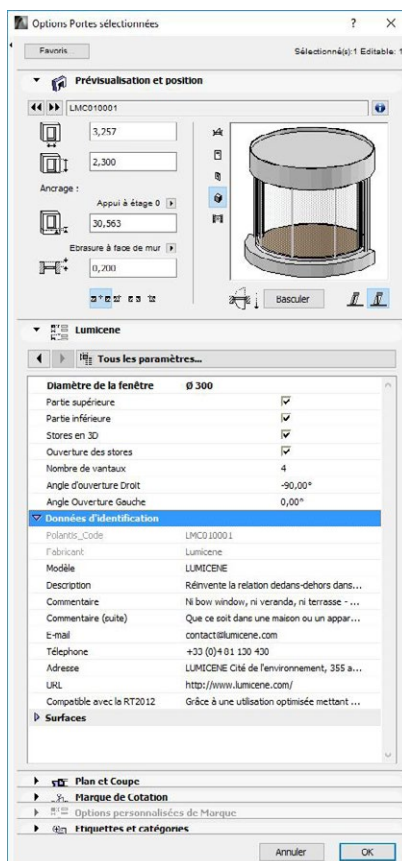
Options Portes sélectionnées ? ×

Favoris... Sélectionné(s):1 Editable: 1

Prévisualisation et position

LMC010001

3,257

2,300

Ancrage :

Appui à étage 0

30,563

Ebrasure à face de mur

0,200

Basculer

Lumicene

Tous les paramètres...

| | |
|---|---|
| Diamètre de la fenêtre | Ø 300 |
| Partie supérieure | ☑ |
| Partie inférieure | ☑ |
| Stores en 3D | ☑ |
| Ouverture des stores | ☑ |
| Nombre de vantaux | 4 |
| Angle d'ouverture Droit | -90,00° |
| Angle Ouverture Gauche | 0,00° |
| Données d'identification | |
| Polantis_Code | LMC010001 |
| Fabricant | Lumicene |
| Modèle | LUMICENE |
| Description | Réinvente la relation dedans-dehors dans... |
| Commentaire | Ni bow window, ni veranda, ni terrasse - ... |
| Commentaire (suite) | Que ce soit dans une maison ou un appar... |
| E-mail | contact@lumicene.com |
| Téléphone | +33 (0)4 81 130 430 |
| Adresse | LUMICENE Cité de l'environnement, 355 a... |
| URL | http://www.lumicene.com/ |
| Compatible avec la RT2012 | Grâce à une utilisation optimisée mettant ... |
| Surfaces | |

Plan et Coupe

Marque de Cotation

Options personnalisées de Marque

Etiquettes et catégories

Annuler OK